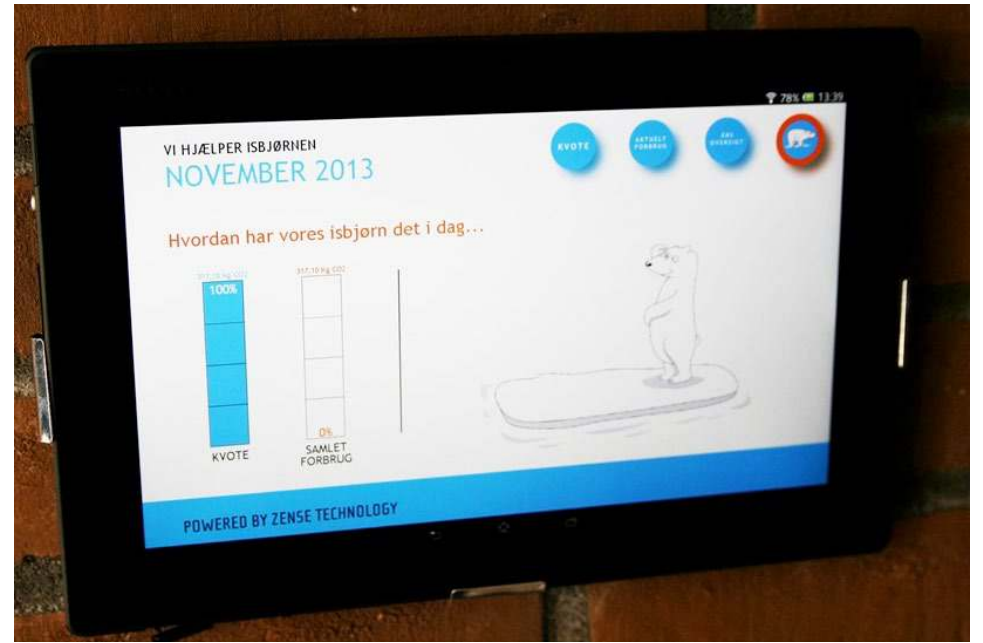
78% 13:39

VI HJÆLPER ISBJØRNEN
NOVEMBER 2013

KVOTE
AKTUELT FORBRUG
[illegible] OVERSIGT

Hvordan har vores isbjørn det i dag...

317,10 Kg CO2
100%
KVOTE

317,10 Kg CO2
0%
SAMLET FORBRUG

POWERED BY ZENSE TECHNOLOGY